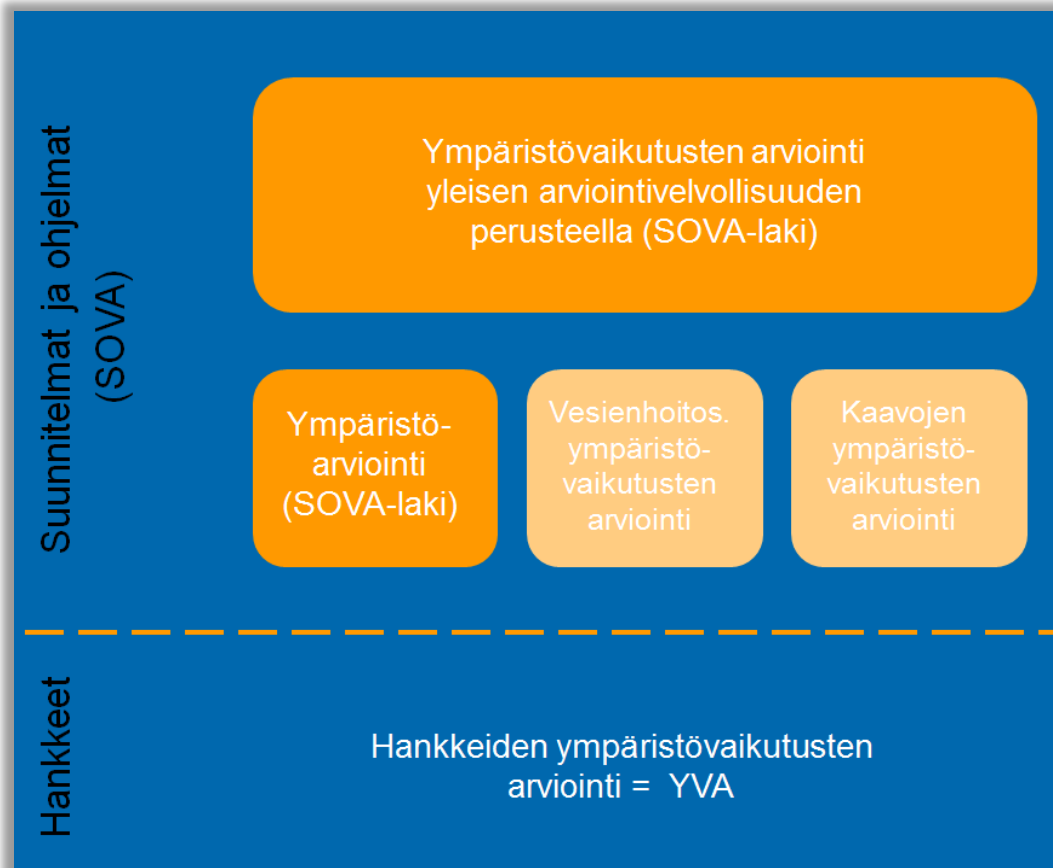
Suunnitelmat ja ohjelmat (SOVA)

Ympäristövaikutusten arviointi yleisen arviointivelvollisuuden perusteella (SOVA-laki)

Ympäristöarviointi (SOVA-laki)

Vesienhoitos. ympäristövaikutusten arviointi

Kaavojen ympäristövaikutusten arviointi

Hankkeet

Hankkeiden ympäristövaikutusten arviointi = YVA